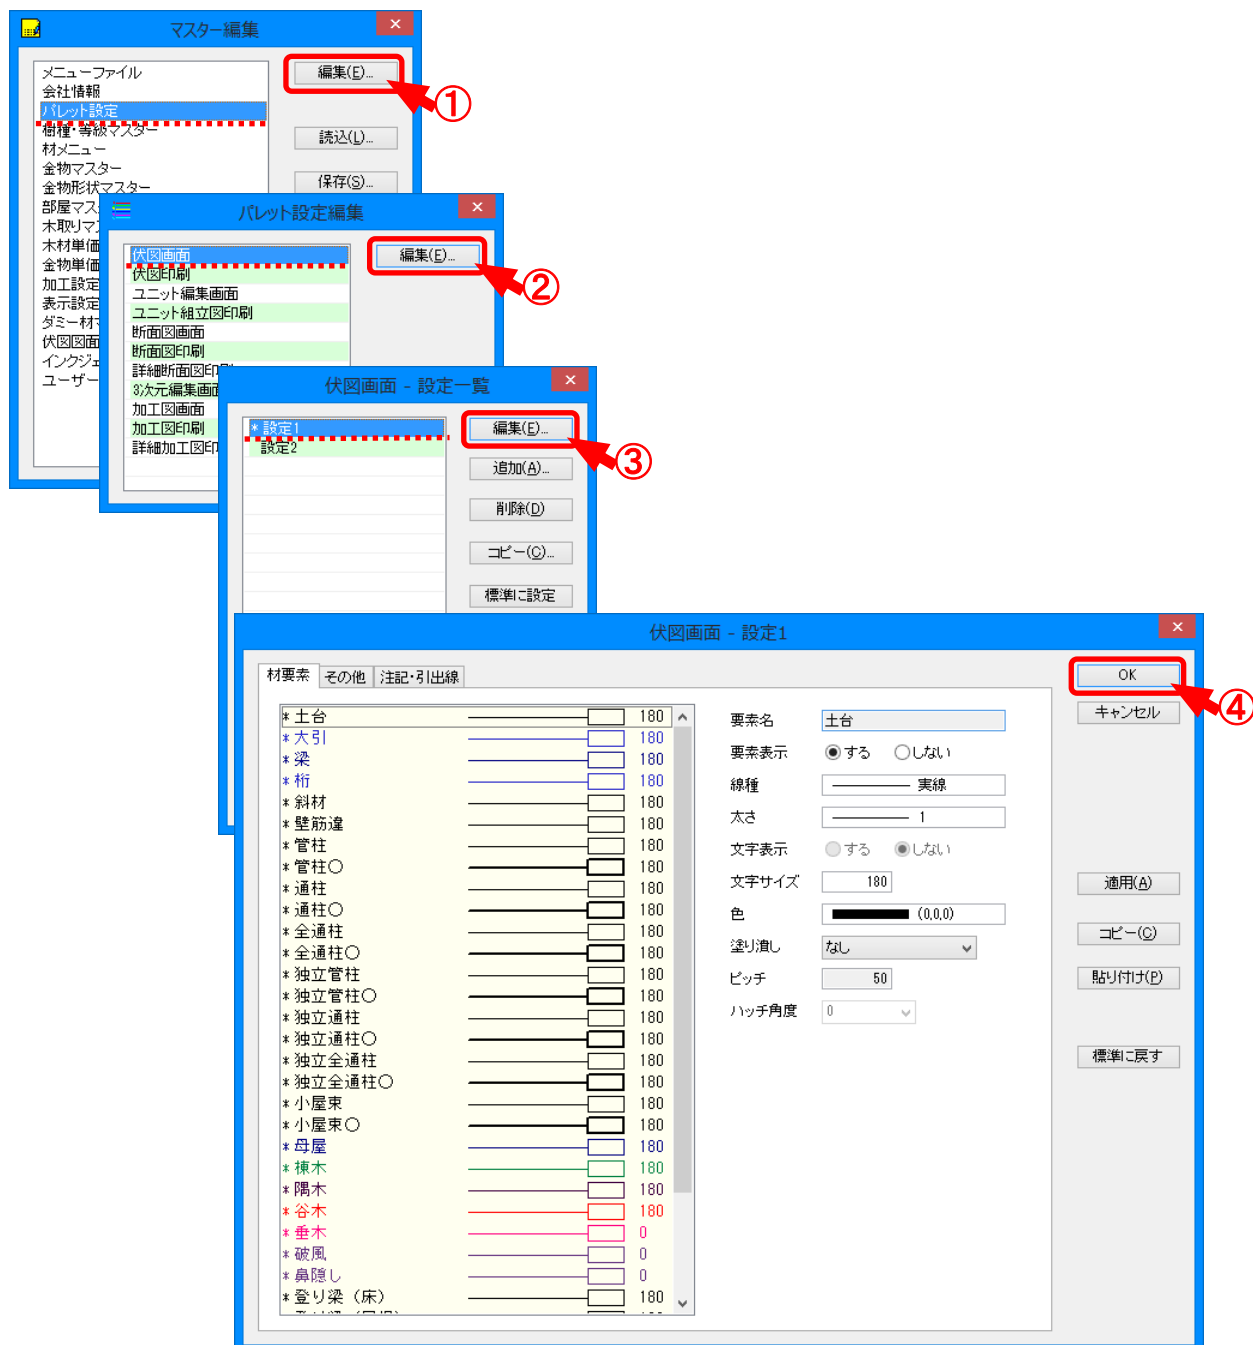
マスター編集

メニューファイル
会社情報
パレット設定
樹種・等級マスター
材メニュー
金物マスター
金物形状マスター
部屋マス
木取りマ
木材単価
金物単価
加工設定
表示設定
ダミー材
伏図図面
インクジェ
ユーザー

編集(E)...
読込(L)...
保存(S)...

①

パレット設定編集

伏図画面
伏図印刷
ユニット編集画面
ユニット組立図印刷
断面図画面
断面図印刷
詳細断面図印
3次元編集画面
加工図画面
加工図印刷
詳細加工図印

編集(E)...

②

伏図画面 - 設定一覧

* 設定1
設定2

編集(E)...
追加(A)...
削除(D)
コピー(C)...
標準に設定

③

伏図画面 - 設定1

材要素 | その他 | 注記・引出線

| 要素 | 値 |
|---|---|
| * 土台 | 180 |
| * 大引 | 180 |
| * 梁 | 180 |
| * 桁 | 180 |
| * 斜材 | 180 |
| * 壁筋違 | 180 |
| * 管柱 | 180 |
| * 管柱〇 | 180 |
| * 通柱 | 180 |
| * 通柱〇 | 180 |
| * 全通柱 | 180 |
| * 全通柱〇 | 180 |
| * 独立管柱 | 180 |
| * 独立管柱〇 | 180 |
| * 独立通柱 | 180 |
| * 独立通柱〇 | 180 |
| * 独立全通柱 | 180 |
| * 独立全通柱〇 | 180 |
| * 小屋束 | 180 |
| * 小屋束〇 | 180 |
| * 母屋 | 180 |
| * 棟木 | 180 |
| * 隅木 | 180 |
| * 谷木 | 180 |
| * 垂木 | 0 |
| * 破風 | 0 |
| * 鼻隠し | 0 |
| * 登り梁（床） | 180 |

要素名 土台
要素表示 ◉する 〇しない
線種 実線
太さ 1
文字表示 〇する ◉しない
文字サイズ 180
色 (0,0,0)
塗り潰し なし
ピッチ 50
ハッチ角度 0

OK
キャンセル
適用(A)
コピー(C)
貼り付け(P)
標準に戻す

④